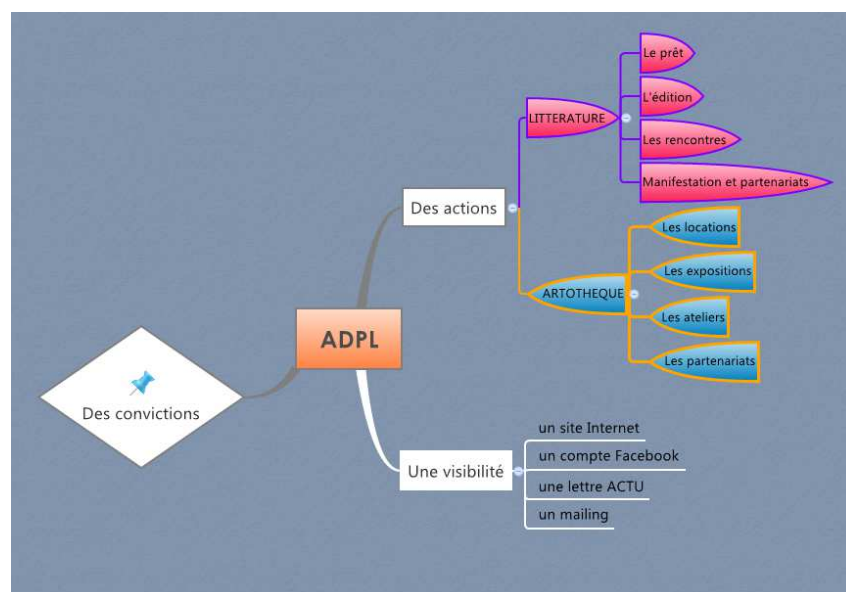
ADPL

Des convictions

Des actions

LITTERATURE

Le prêt

L'édition

Les rencontres

Manifestation et partenariats

ARTOTHEQUE

Les locations

Les expositions

Les ateliers

Les partenariats

Une visibilité

un site Internet

un compte Facebook

une lettre ACTU

un mailing